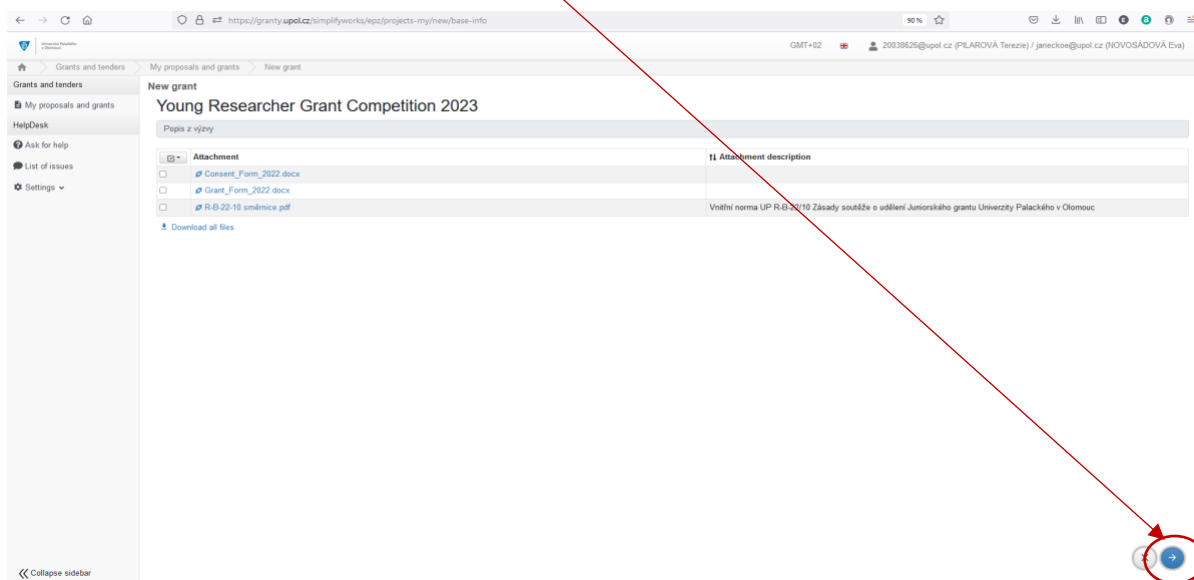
https://granty.upol.cz/simplifyworks/epz/projects-my/new/base-info

90 %

Univerzita Palackého v Olomouci

GMT+02 20038626@upol.cz (PILAROVÁ Terezie) / janeckoe@upol.cz (NOVOSÁDOVÁ Eva)

Grants and tenders > My proposals and grants > New grant

Grants and tenders
My proposals and grants
HelpDesk
Ask for help
List of issues
Settings

New grant

Young Researcher Grant Competition 2023

Popis z výzvy

| | Attachment | Attachment description |
|---|---|---|
| | Consent_Form_2022.docx | |
| | Grant_Form_2022.docx | |
| | R-B-22-10 směrnice.pdf | Vnitřní norma UP R-B-22/10 Zásady soutěže o udělení Juniorského grantu Univerzity Palackého v Olomouc |

Download all files

Collapse sidebar